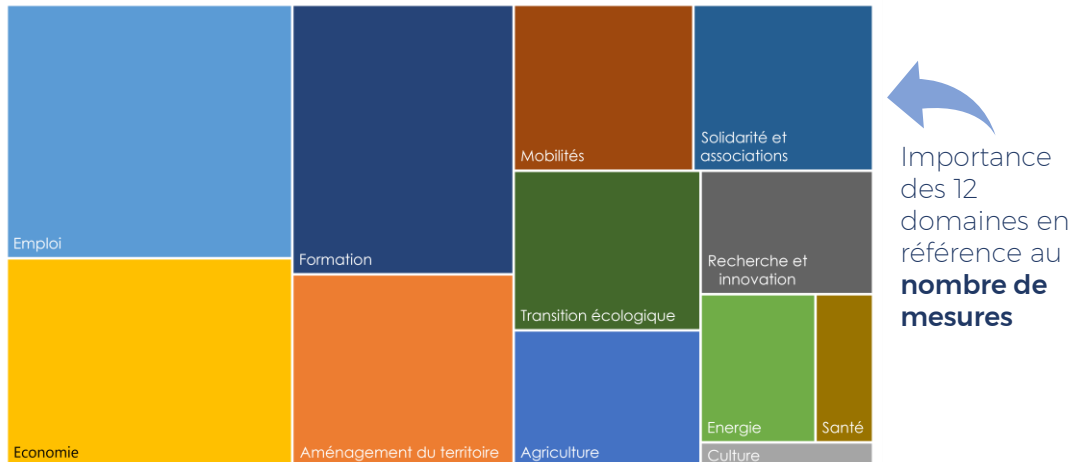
Emploi

Formation

Mobilités

Solidarité et associations

Economie

Aménagement du territoire

Transition écologique

Recherche et innovation

Agriculture

Energie

Santé

Culture

Importance des 12 domaines en référence au **nombre de mesures**